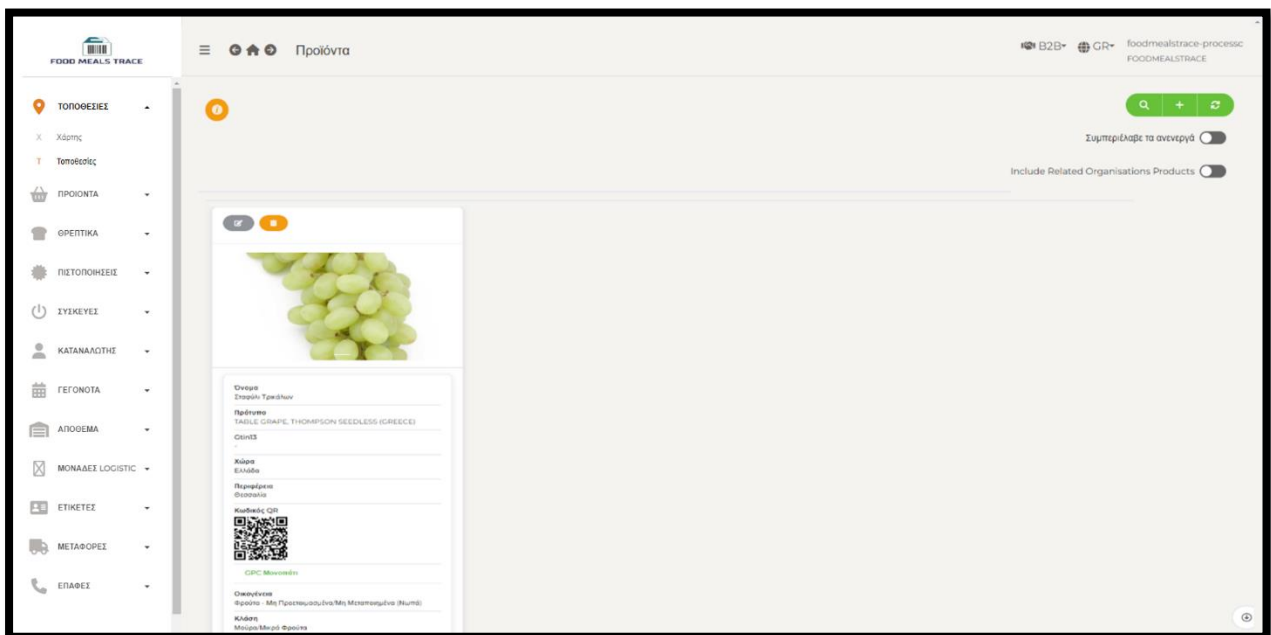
FOOD MEALS TRACE

Προϊόντα

B2B GR foodmealstrace-processc FOODMEALSTRACE

ΤΟΠΟΘΕΣΙΕΣ
X Χάρτης
T Τοποθεσίες
ΠΡΟΙΟΝΤΑ
ΘΡΕΠΤΙΚΑ
ΠΙΣΤΟΠΟΙΗΣΕΙΣ
ΣΥΣΚΕΥΕΣ
ΚΑΤΑΝΑΛΩΤΗΣ
ΓΕΓΟΝΟΤΑ
ΑΠΟΘΕΜΑ
ΜΟΝΑΔΕΣ LOGISTIC
ΕΤΙΚΕΤΕΣ
ΜΕΤΑΦΟΡΕΣ
ΕΠΑΦΕΣ

Συμπεριέλαβε τα ανενεργά

Include Related Organisations Products

Όνομα
Σταφύλι Τρκάλων

Πρότυπο
TABLE GRAPE, THOMPSON SEEDLESS (GREECE)

Gtin13

Χώρα
Ελλάδα

Περιφέρεια
Θεσσαλία

Κωδικός QR

GPC Μονοπάτι

Οικογένεια
Φρούτα - Μη Προετοιμασμένα/Μη Μεταποιημένα (Νωπά)

Κλάση
Μούρα/Μικρά Φρούτα